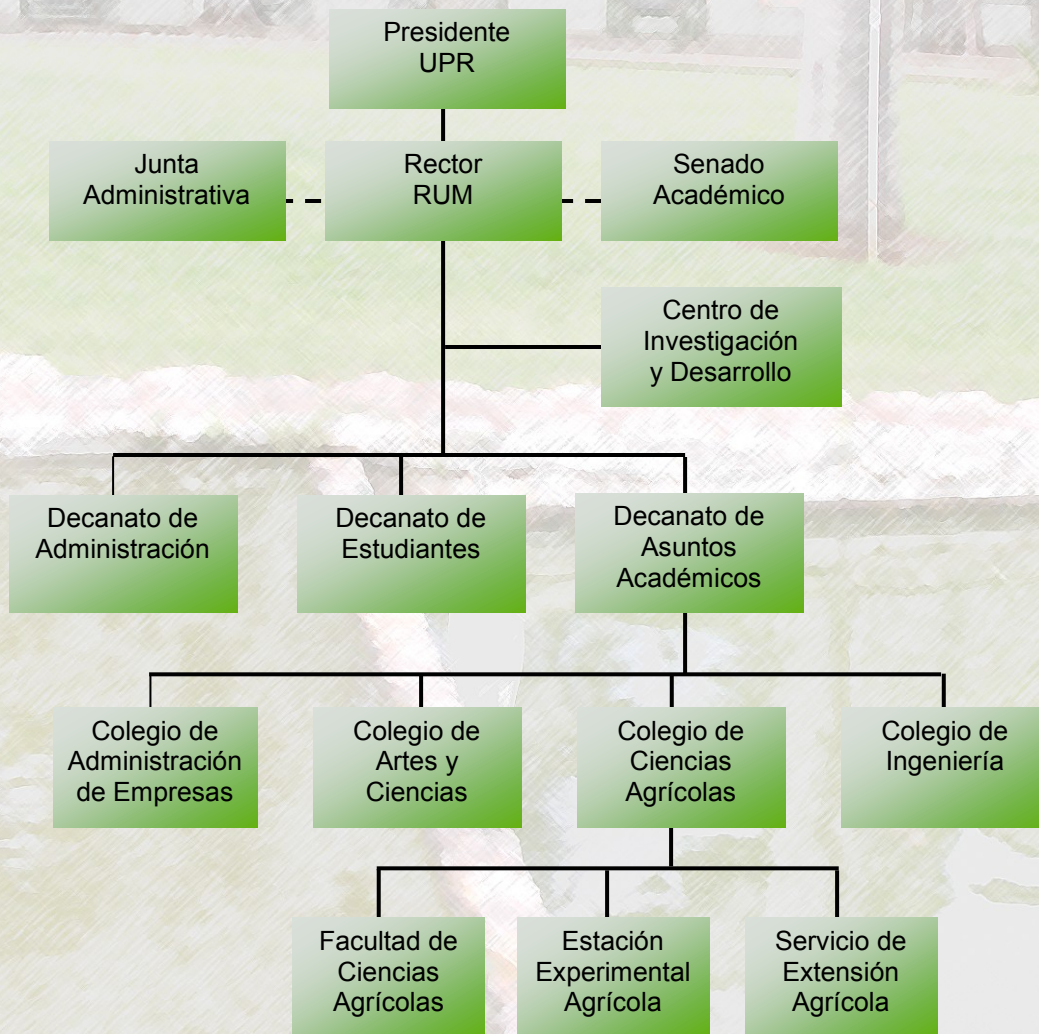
Presidente
UPR

Junta Administrativa

Rector
RUM

Senado Académico

Centro de Investigación y Desarrollo

Decanato de Administración

Decanato de Estudiantes

Decanato de Asuntos Académicos

Colegio de Administración de Empresas

Colegio de Artes y Ciencias

Colegio de Ciencias Agrícolas

Colegio de Ingeniería

Facultad de Ciencias Agrícolas

Estación Experimental Agrícola

Servicio de Extensión Agrícola